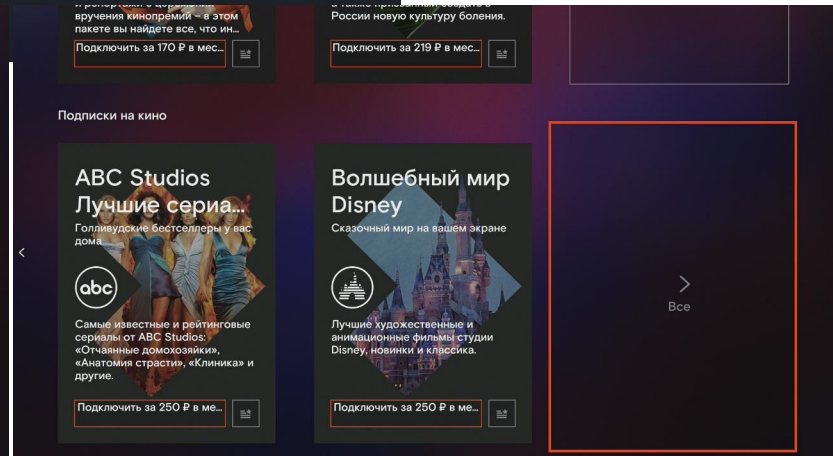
вручения кинопремий – в этом пакете вы найдете все, что ин...

Подключить за 170 ₽ в мес...

России новую культуру боления.

Подключить за 219 ₽ в мес...

Подписки на кино

ABC Studios Лучшие сериа...

Голливудские бестселлеры у вас дома

abc

Самые известные и рейтинговые сериалы от ABC Studios: «Отчаянные домохозяйки», «Анатомия страсти», «Клиника» и другие.

Подключить за 250 ₽ в ме...

Волшебный мир Disney

Сказочный мир на вашем экране

Лучшие художественные и анимационные фильмы студии Disney, новинки и классика.

Подключить за 250 ₽ в ме...

<

>

Все